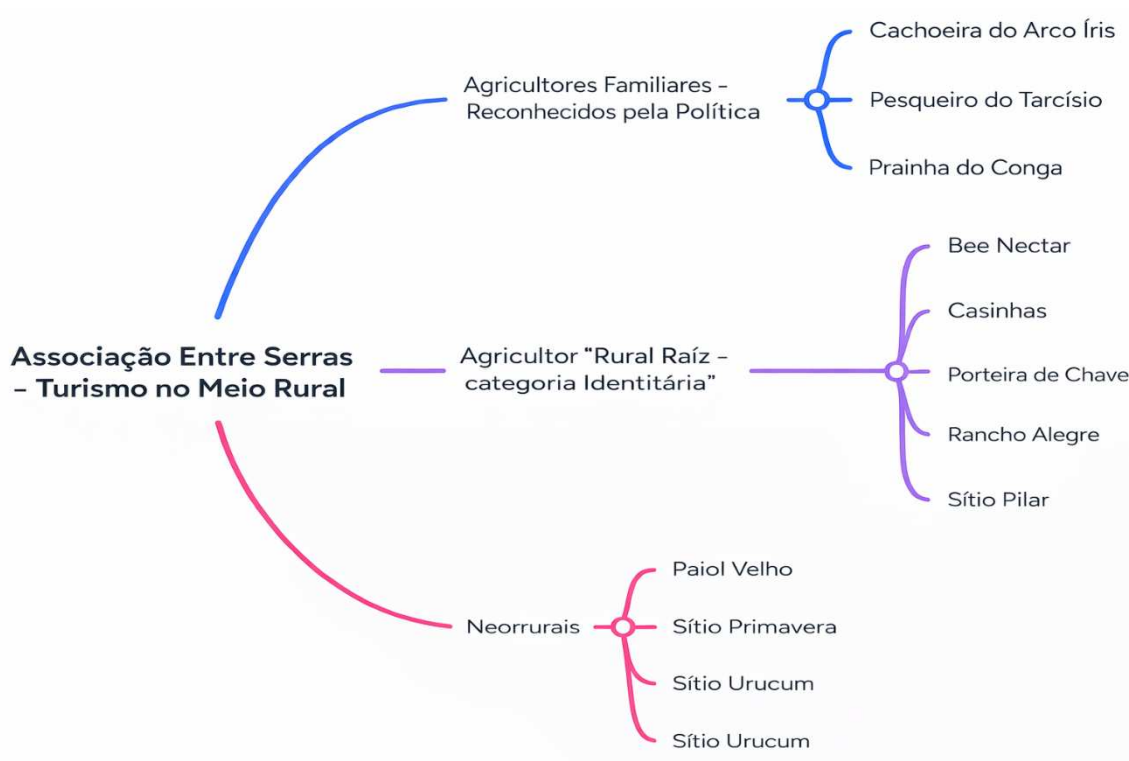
Associação Entre Serras – Turismo no Meio Rural

Agricultores Familiares – Reconhecidos pela Política

Cachoeira do Arco Íris

Pesqueiro do Tarcísio

Prainha do Conga

Agricultor "Rural Raíz – categoria Identitária"

Bee Nectar

Casinhas

Porteira de Chave

Rancho Alegre

Sítio Pilar

Neorrurais

Paiol Velho

Sítio Primavera

Sítio Urucum

Sítio Urucum